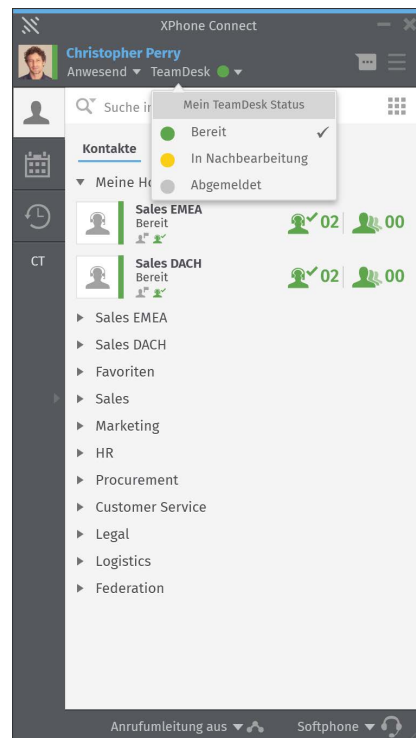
XPhone Connect

Christopher Perry
Anwesend ▾ TeamDesk ▾

Suche i

Mein TeamDesk Status
Bereit ✓
In Nachbearbeitung
Abgemeldet

CT

Kontakte

▾ Meine H

Sales EMEA
Bereit
02 00

Sales DACH
Bereit
02 00

▸ Sales EMEA
▸ Sales DACH
▸ Favoriten
▸ Sales
▸ Marketing
▸ HR
▸ Procurement
▸ Customer Service
▸ Legal
▸ Logistics
▸ Federation

Anrufumleitung aus ▾ Softphone ▾